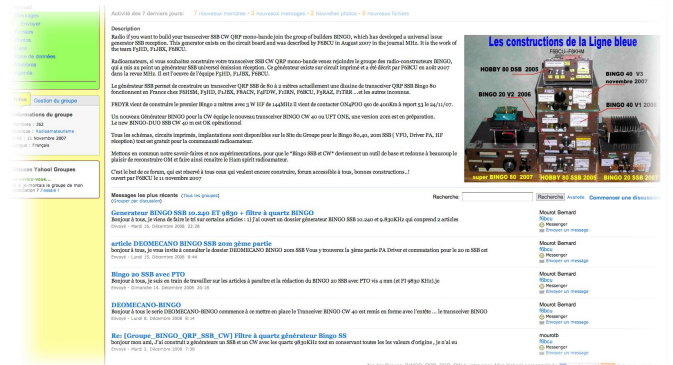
Activité des 7 derniers jours: 7 Nouveaux membres - 2 Nouveaux messages - 2 Nouvelles photos - 6 Nouveaux fichiers

Description

Radio if you want to build your transceiver SSB CW QRP mono-bande join the group of builders BINGO, which has developed a universal issue generator SSB reception. This generator exists on the circuit board and was described by F6BCU in August 2007 in the journal MHz. It is the work of the team F5IJD, F1JSX, F6BCU.

Radioamateurs, si vous souhaitez construire votre transceiver SSB CW QRP mono-bande venez rejoindre le groupe des radio-constructeurs BINGO, qui a mis au point un générateur SSB universel émission réception. Ce générateur existe sur circuit imprimé et a été décrit par F6BCU en août 2007 dans la revue MHz. Il est l'oeuvre de l'équipe F5IJD, F1JSX, F6BCU.

Le générateur SSB permet de construire un transceiver QRP SSB de 80 à 2 mètres actuellement une dizaine de transceiver QRP SSB Bingo 80 fonctionnent en France chez F6HSM, F5IJD, F1JSX, F8ACN, F4FDW, F1IKN, F6BCU, F2RAZ, F1TRR ...et les autres inconnus.

PRDYK vient de construire le premier Bingo 2 mètres avec 3 W HF de 144MHz il vient de contacter ON4FOO qso de 400Km à report 53 le 24/11/07.

Un nouveau Générateur BINGO pour la CW équipe le nouveau transceiver BINGO CW 40 ou UFT ONE, une version 20m est en préparation. Le new BINGO-DUO SSB CW 40 m est OK opérationnel

Tous les schémas, circuits imprimés, implantations sont disponibles sur le Site du Groupe pour le Bingo 80,40, 20m SSB ( VFO, Driver PA, HF réception) tout est gratuit pour la communauté radioamateur.

Mettons en commun notre savoir-faire et nos expérimentations, pour que le "Bingo SSB et CW" deviennent un outil de base et redonne à beaucoup le plaisir de reconstruire OM et faire ainsi revaltre le Ham spirit radioamateur.

C'est le but de ce forum, qui est réservé à tous ceux qui veulent encore construire, forum accessible à tous, bonnes constructions..! ouvert par F6BCU le 11 novembre 2007

Les constructions de la Ligne bleue
F6BCU-F8KHM
HOBBY 80 SSB 2005
HOBBY 40 V3 novembre 2007
HOBBY 20 V2 2006
HOBBY 40 V1 2006
super BINGO 80 2007
BINGO 80 2007
BINGO 80 2007

Messages les plus récents (Tous les groupes)
(Grouper par discussion)

Recherche: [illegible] Recherche Avancée Commencer une discussion

Generateur BINGO SSB 10.240 ET 9830 + filtre à quartz BINGO
Bonjour à tous, je viens de faire le tri sur certains articles : 1) J'ai ouvert un dossier générateur BINGO SSB 10.240 et 9830KHz qui comprend 2 articles
Envoyé - Mardi 16, Décembre 2008 22:36
Mouest Bernard
f6bcu
Messenger
Envoyer un message

article DEOMECANO BINGO SSB 20m 3ème partie
Bonjour à tous, je vous invite à consulter le dossier DEOMECANO BINGO 20m SSB Vous y trouverez la 3ème partie PA Driver et commutation pour le 20 m SSB cet
Envoyé - Lundi 15, Décembre 2008 9:44
Mouest Bernard
f6bcu
Messenger
Envoyer un message

Bingo 20 SSB avec PTO
Bonjour à tous, je suis en train de travailler sur les articles à paraître et la rédaction du BINGO 20 SSB avec PTO vis 4 mm (et FI 9830 KHz).je
Envoyé - Dimanche 14, Décembre 2008 20:14
Mouest Bernard
f6bcu
Messenger
Envoyer un message

DEOMECANO-BINGO
Bonjour à tous le série DEOMECANO-BINGO commence à ce mettre en place le Transceiver BINGO CW 40 est remis en forme avec l'unité ... le transceiver BINGO
Envoyé - Lundi 8, Décembre 2008 8:14
Mouest Bernard
f6bcu
Messenger
Envoyer un message

Re: [Groupe_BINGO_QRP_SSB_CW] Filtre à quartz générateur Bingo SS
bonjour mon ami, J'ai construit 2 générateurs un SSB et un CW avec les quartz 9830KHz tout en conservant toutes les les valeurs d'origine , je n'ai eu
Envoyé - Mardi 2, Décembre 2008 7:36
mountib
f6bcu
Messenger
Envoyer un message

Gestion du groupe
Informations du groupe
Membres : 352
Catégorie : Radioamateurisme
Fondé le : 11 novembre 2007
Langue : Français

Yahoo! Groupes
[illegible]
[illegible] montez le groupe de mon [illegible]